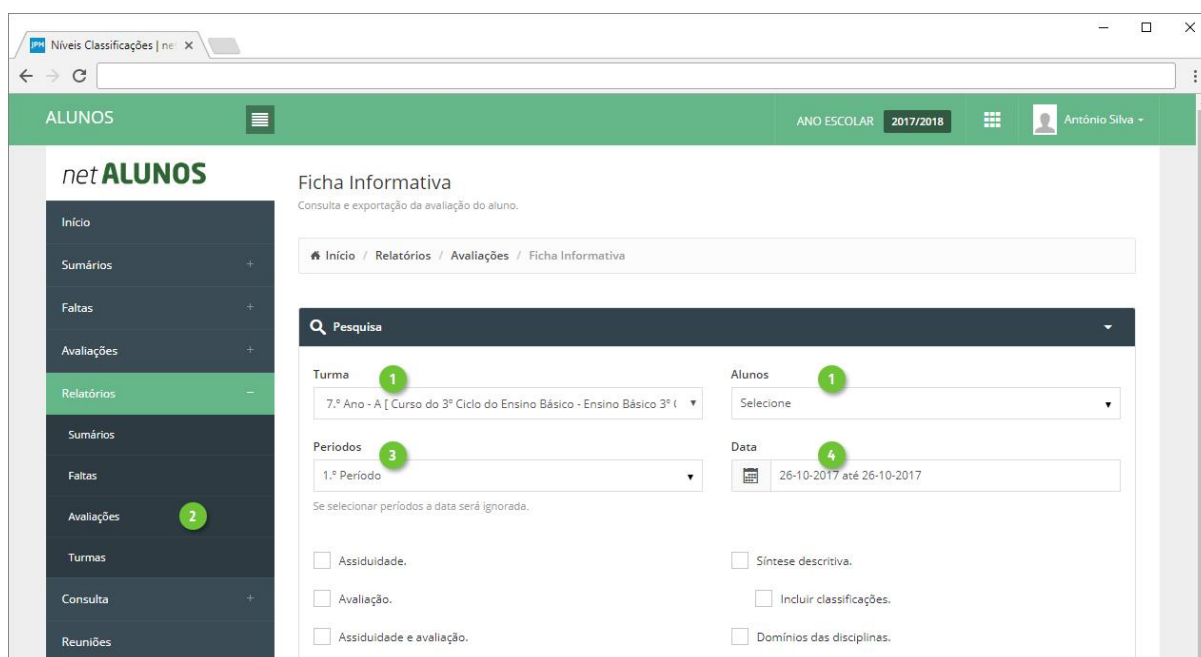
JPM Níveis Classificações | ne ×

ALUNOS

ANO ESCOLAR 2017/2018

António Silva

net ALUNOS

Início

Sumários +

Faltas +

Avaliações +

Relatórios −

Sumários

Faltas

Avaliações 2

Turmas

Consulta +

Reuniões

Ficha Informativa

Consulta e exportação da avaliação do aluno.

Início / Relatórios / Avaliações / Ficha Informativa

Pesquisa

Turma 1

7.º Ano - A [ Curso do 3º Ciclo do Ensino Básico - Ensino Básico 3º (

Alunos 1

Selecione

Periodos 3

1.º Período

Se selecionar períodos a data será ignorada.

Data 4

26-10-2017 até 26-10-2017

Assiduidade.

Avaliação.

Assiduidade e avaliação.

Síntese descritiva.

Incluir classificações.

Domínios das disciplinas.